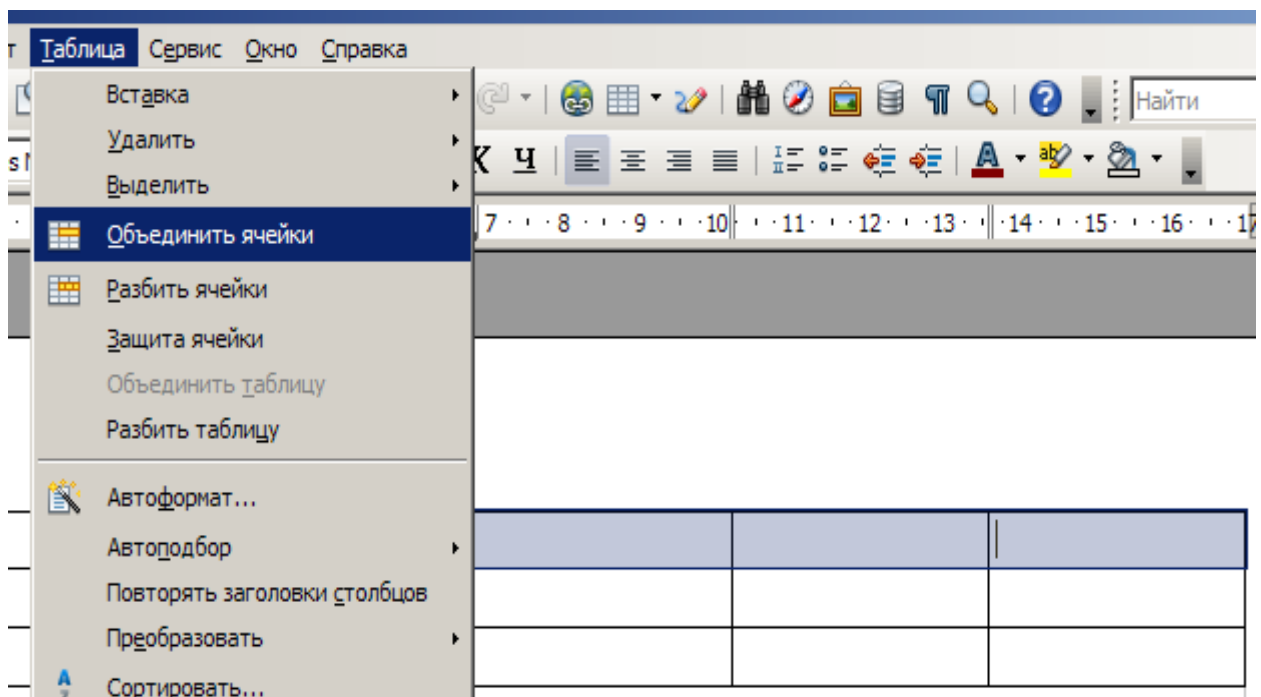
т Таблица Сервис Окно Справка

Вставка
Удалить
Выделить
Объединить ячейки
Разбить ячейки
Защита ячейки
Объединить таблицу
Разбить таблицу
Автоформат...
Автоподбор
Повторять заголовки столбцов
Преобразовать
Сортировать...

Найти

К Ч

A

7 · · · 8 · · · 9 · · · 10 · · · 11 · · · 12 · · · 13 · · · 14 · · · 15 · · · 16 · · · 17